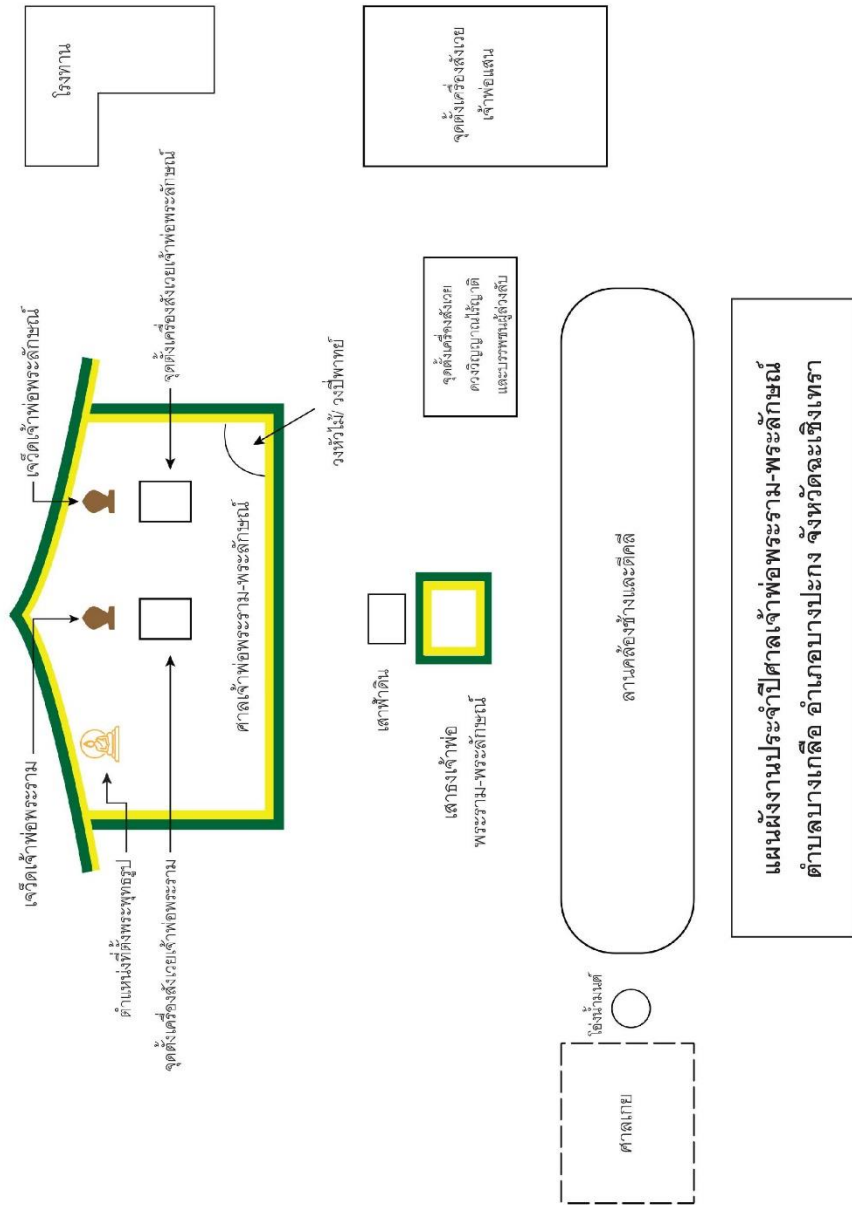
แผนผังงานประจำปีศาลเจ้าพ่อพระราม-พระลักษณ์
ตำบลบางเกลือ อำเภอบางปะกง จังหวัดฉะเชิงเทรา

โรงทาน

จุดตั้งเครื่องสังเวย
เจ้าพ่อแสน

เจว็ดเจ้าพ่อพระลักษณ์

เจว็ดเจ้าพ่อพระราม

จุดตั้งเครื่องสังเวยเจ้าพ่อพระลักษณ์

จุดตั้งเครื่องสังเวยเจ้าพ่อพระราม

ตำแหน่งที่ตั้งพระพุทธรูป

ศาลเจ้าพ่อพระราม-พระลักษณ์

วงหัวไม้/วงปี่พาทย์

จุดตั้งเครื่องสังเวย
ดวงวิญญาณไร้ญาติ
และบรรพชนผู้ล่วงลับ

เสาหลักเจ้าพ่อ
พระราม-พระลักษณ์

เสาฟ้าดิน

ลานคล้องช้างและคติศิลี

โอ่งน้ำมนต์

ศาลเกษ